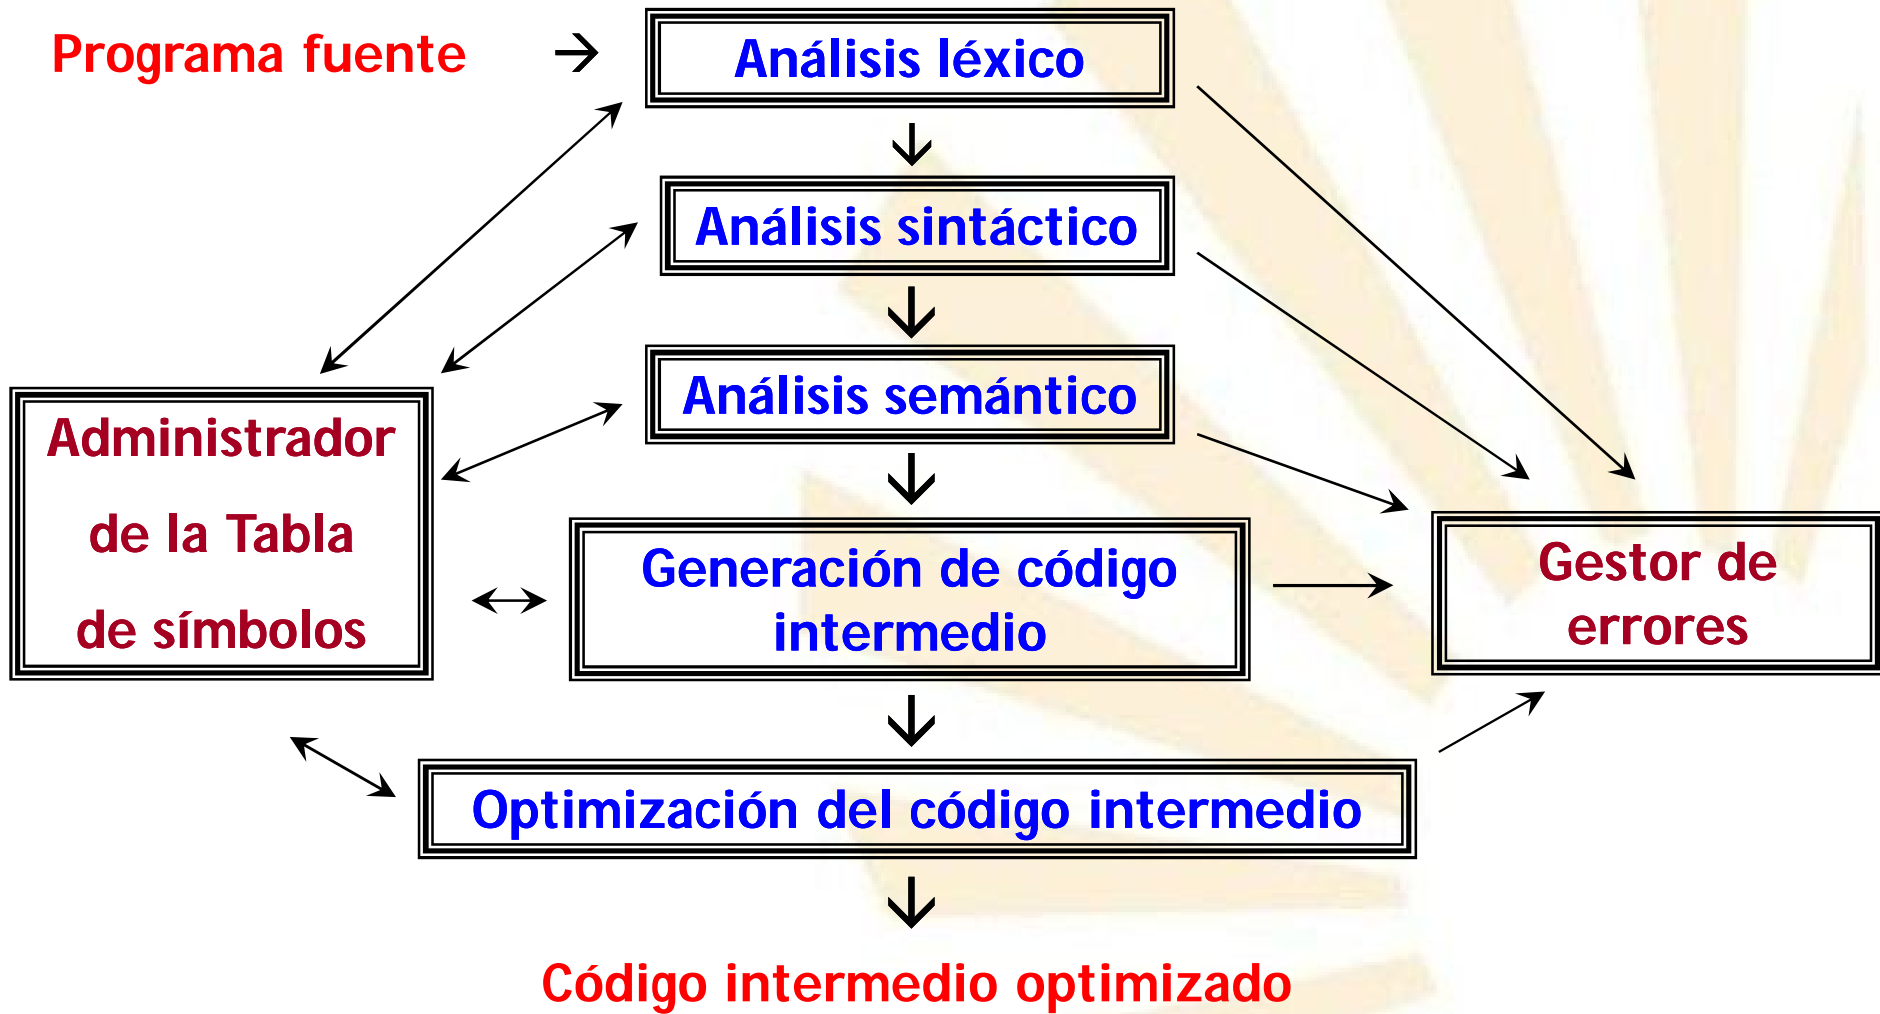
Programa fuente

Análisis léxico

Análisis sintáctico

Análisis semántico

Administrador de la Tabla de símbolos

Generación de código intermedio

Gestor de errores

Optimización del código intermedio

Código intermedio optimizado